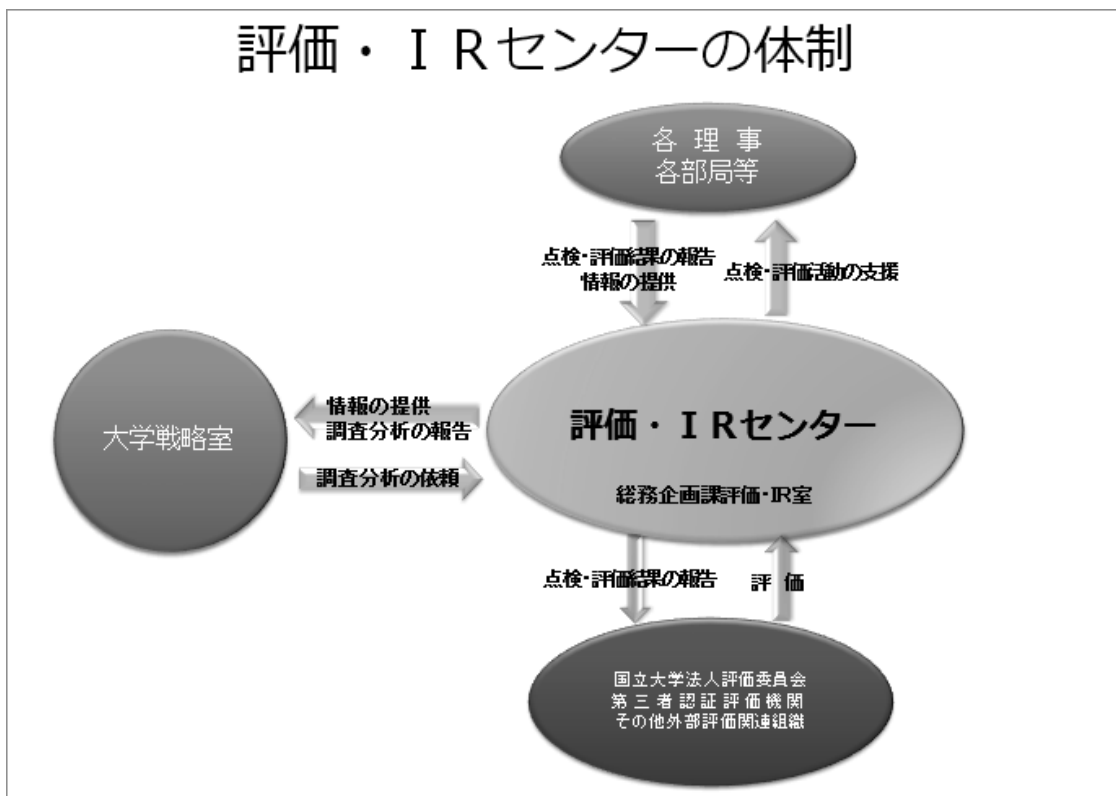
評価・ＩＲセンターの体制

各理事
各部局等

点検・評価結果の報告
情報の提供

点検・評価活動の支援

大学戦略室

情報の提供
調査分析の報告

調査分析の依頼

評価・ＩＲセンター

総務企画課評価・IR室

点検・評価結果の報告

評価

国立大学法人評価委員会
第三者認証評価機関
その他外部評価関連組織